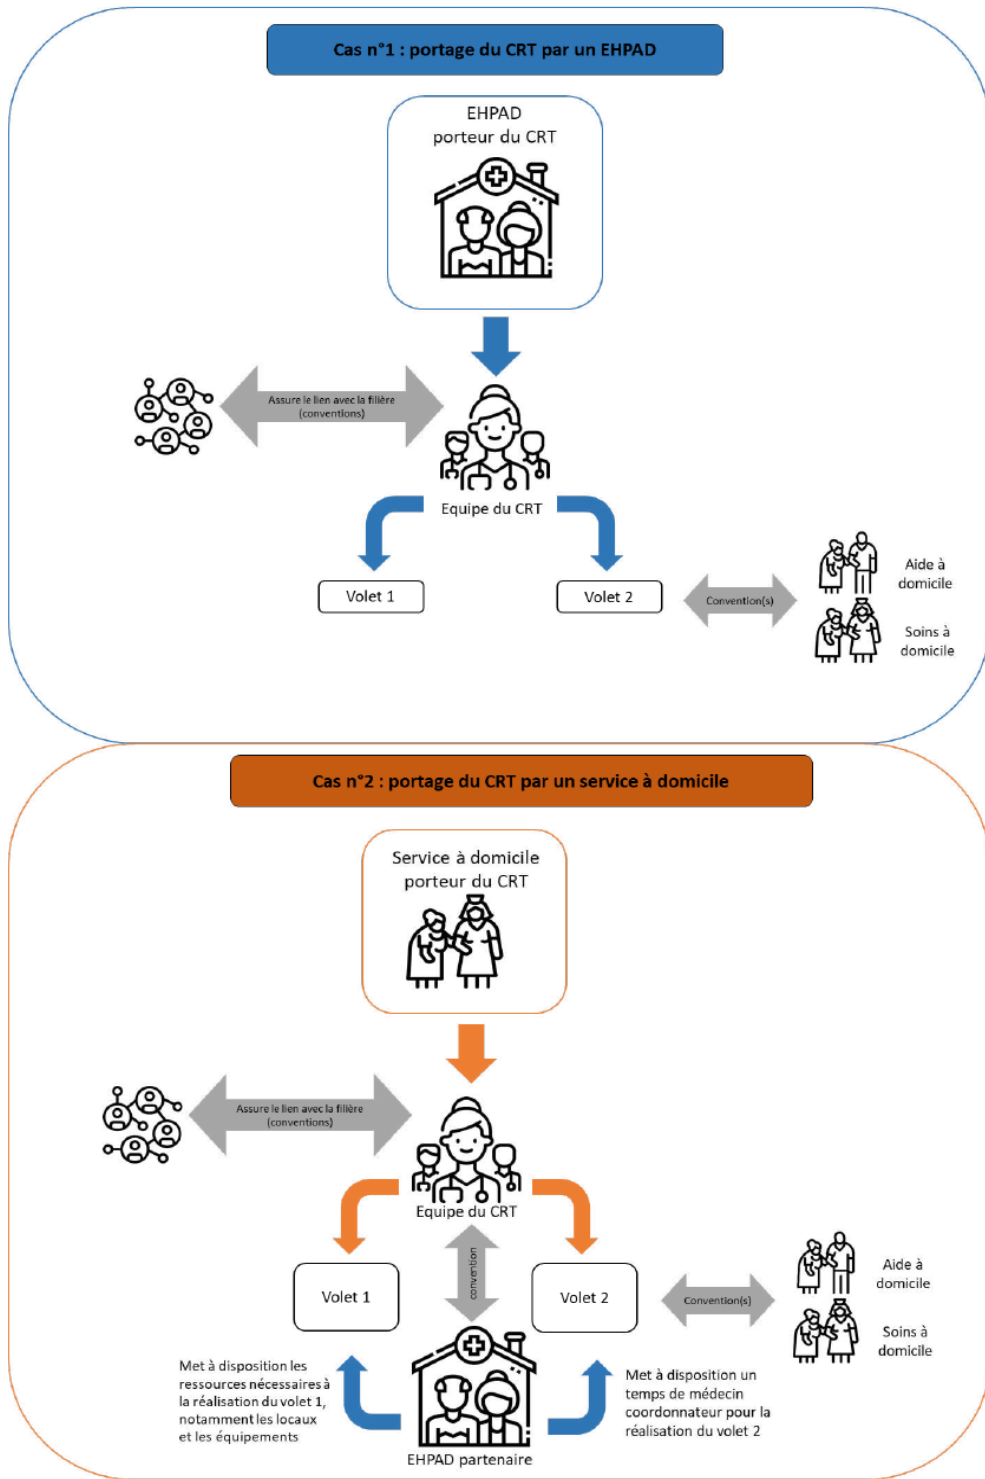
Cas n°1 : portage du CRT par un EHPAD

EHPAD
porteur du CRT

Assure le lien avec la filière (conventions)

Equipe du CRT

Volet 1

Volet 2

Convention(s)

Aide à domicile

Soins à domicile

Cas n°2 : portage du CRT par un service à domicile

Service à domicile
porteur du CRT

Assure le lien avec la filière (conventions)

Equipe du CRT

Volet 1

convention

Volet 2

Convention(s)

Aide à domicile

Soins à domicile

Met à disposition les ressources nécessaires à la réalisation du volet 1, notamment les locaux et les équipements

Met à disposition un temps de médecin coordonnateur pour la réalisation du volet 2

EHPAD partenaire